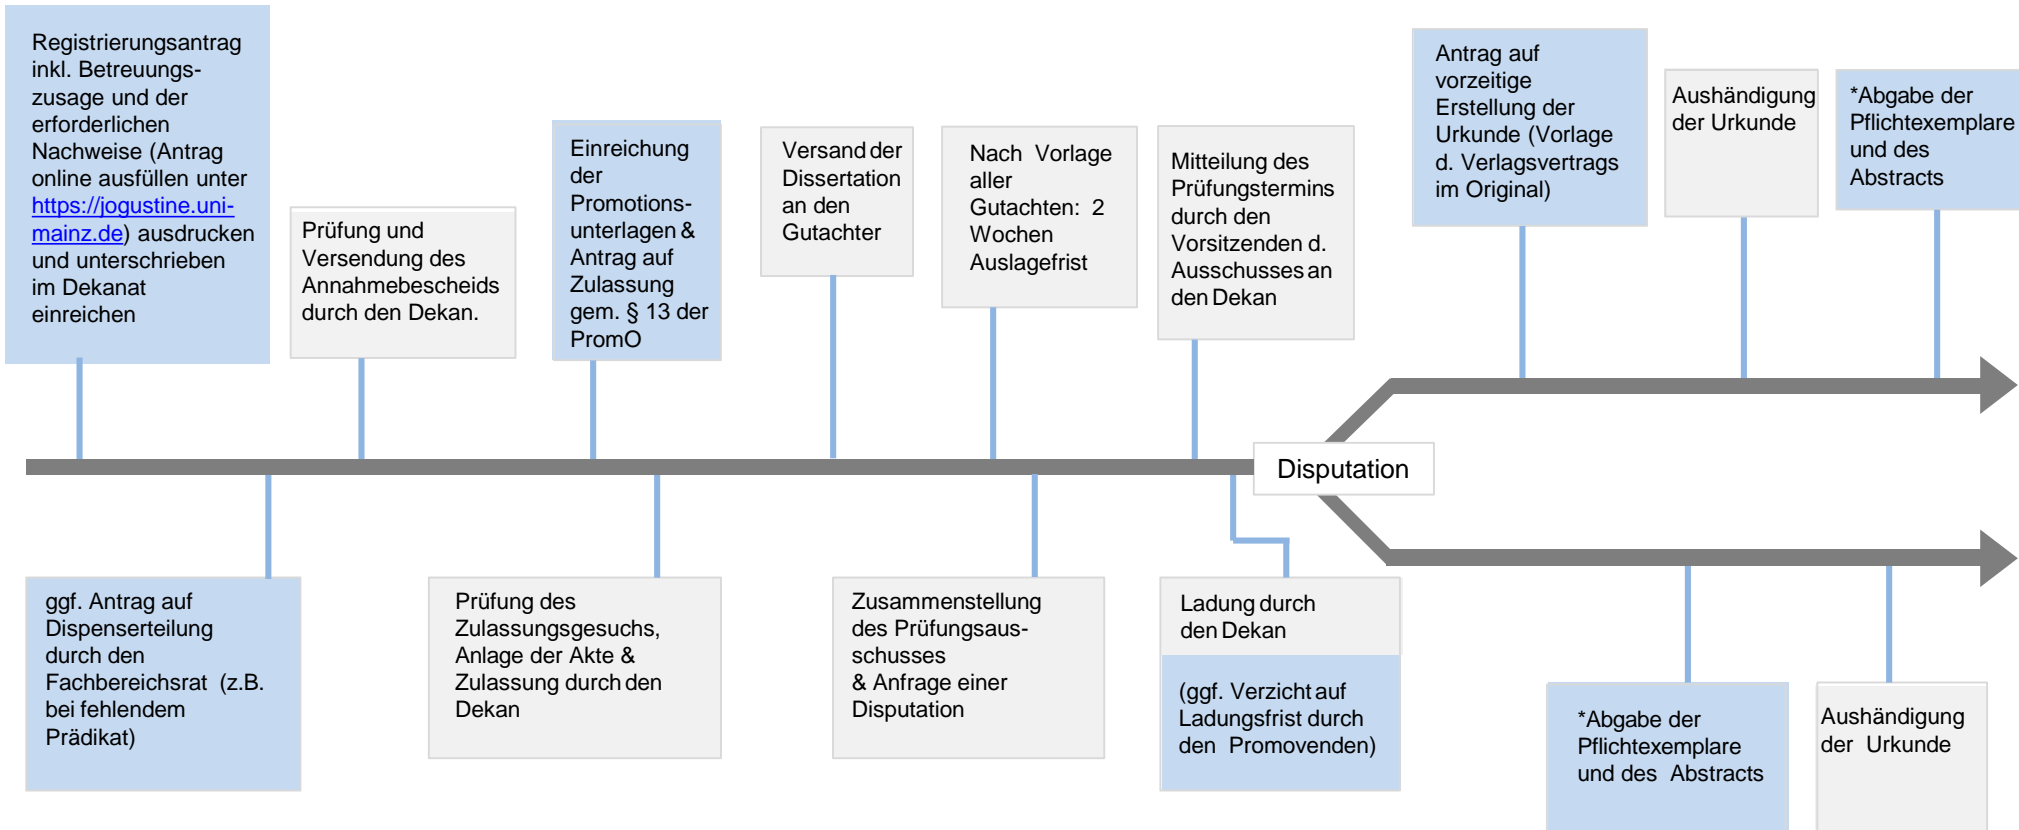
Registrierungsantrag inkl. Betreuungszusage und der erforderlichen Nachweise (Antrag online ausfüllen unter https://jogustine.uni-mainz.de) ausdrucken und unterschrieben im Dekanat einreichen

Prüfung und Versendung des Annahmebescheids durch den Dekan.

Einreichung der Promotionsunterlagen & Antrag auf Zulassung gem. § 13 der PromO

Versand der Dissertation an den Gutachter

Nach Vorlage aller Gutachten: 2 Wochen Auslagefrist

Mitteilung des Prüfungstermins durch den Vorsitzenden d. Ausschusses an den Dekan

Antrag auf vorzeitige Erstellung der Urkunde (Vorlage d. Verlagsvertrags im Original)

Aushändigung der Urkunde

*Abgabe der Pflichtexemplare und des Abstracts

Disputation

ggf. Antrag auf Dispenserteilung durch den Fachbereichsrat (z.B. bei fehlendem Prädikat)

Prüfung des Zulassungsgesuchs, Anlage der Akte & Zulassung durch den Dekan

Zusammenstellung des Prüfungsausschusses & Anfrage einer Disputation

Ladung durch den Dekan

(ggf. Verzicht auf Ladungsfrist durch den Promovenden)

*Abgabe der Pflichtexemplare und des Abstracts

Aushändigung der Urkunde